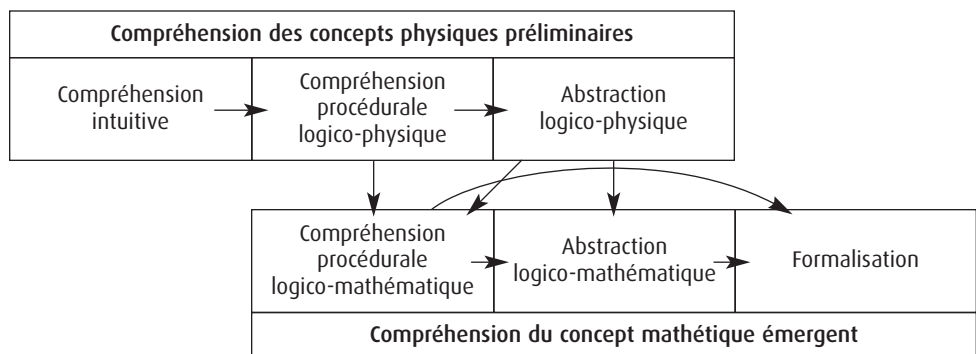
Compréhension des concepts physiques préliminaires

Compréhension intuitive

Compréhension procédurale logico-physique

Abstraction logico-physique

Compréhension procédurale logico-mathématique

Abstraction logico-mathématique

Formalisation

Compréhension du concept mathétique émergent